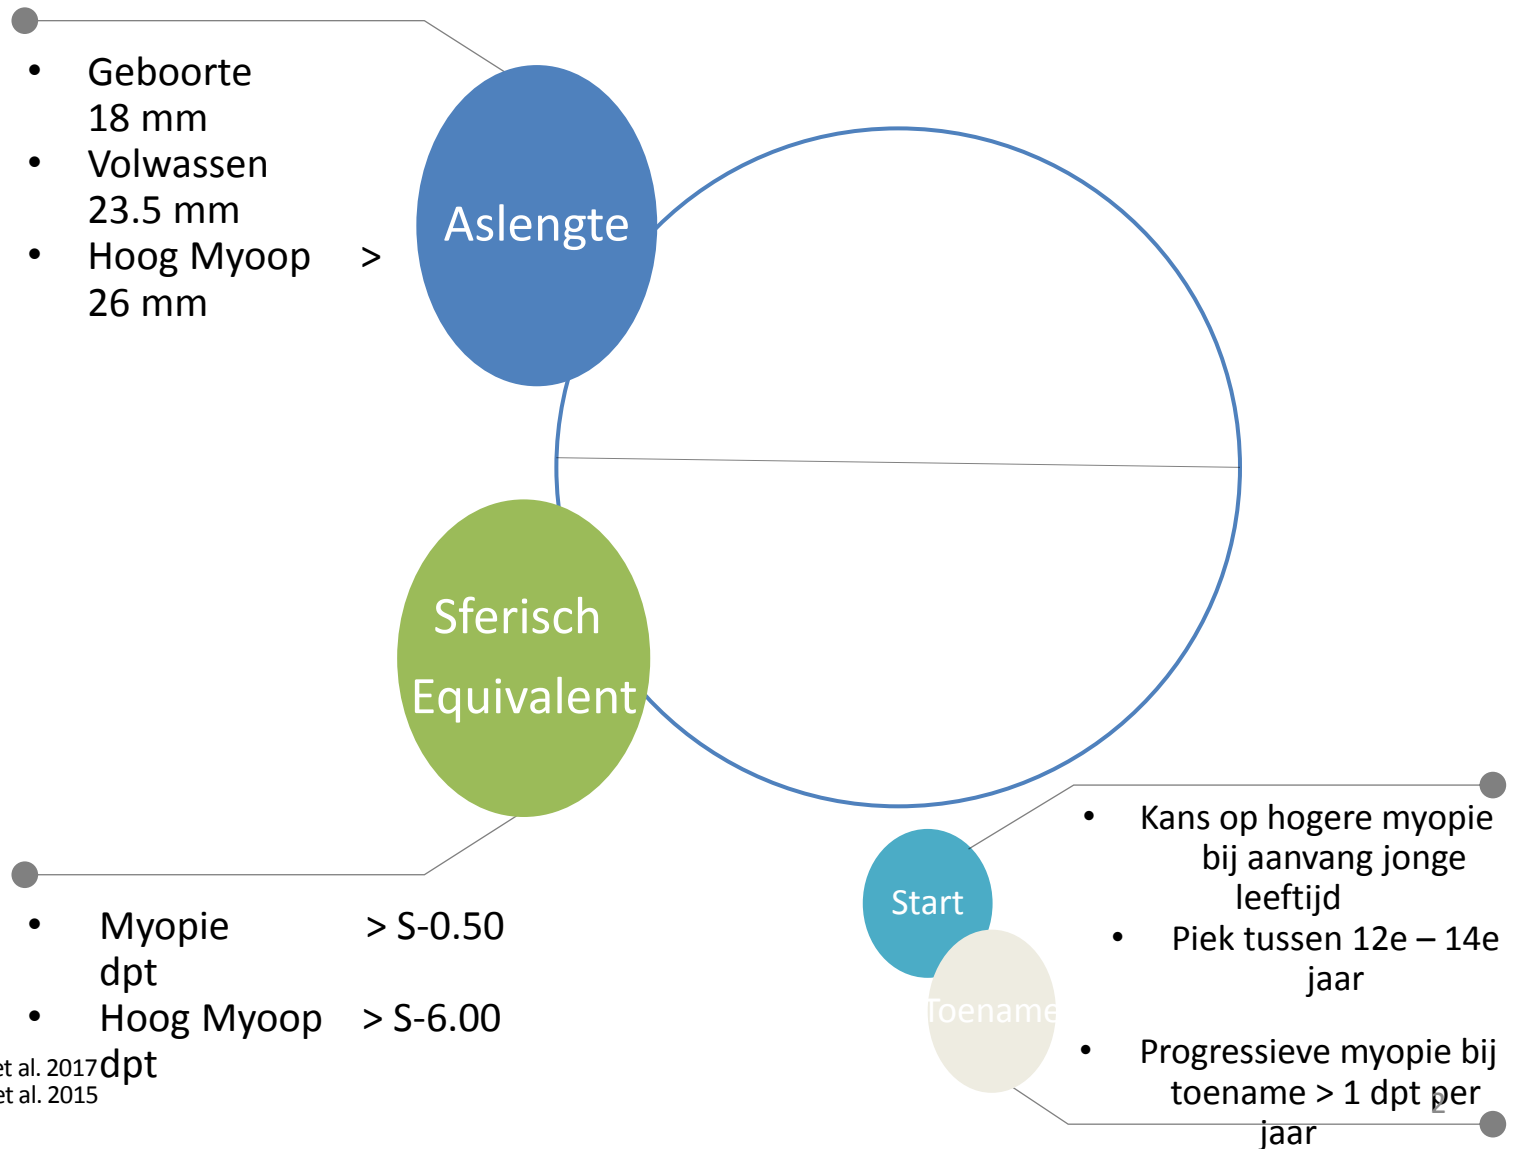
- Geboorte 18 mm
- Volwassen 23.5 mm
- Hoog Myoop > 26 mm

Aslengte

Sferisch Equivalent

- Myopie > S-0.50 dpt
- Hoog Myoop > S-6.00 dpt

et al. 2017
et al. 2015

Start

Toename

- Kans op hogere myopie bij aanvang jonge leeftijd
- Piek tussen 12e – 14e jaar
- Progressieve myopie bij toename > 1 dpt per jaar

2